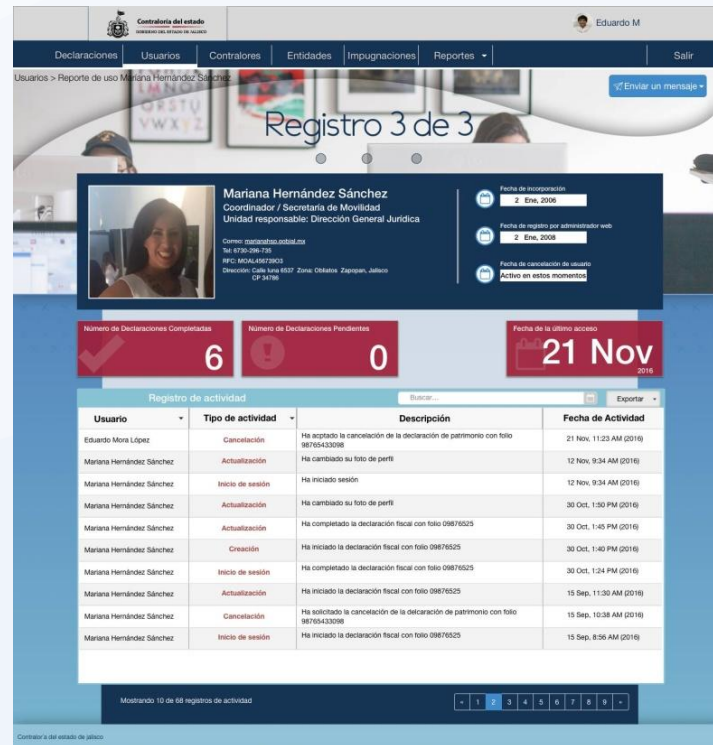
Contraloría del estado
GOBIERNO DEL ESTADO DE JALISCO

Eduardo M

Declaraciones | Usuarios | Contralores | Entidades | Impugnaciones | Reportes ▾ | Salir

Usuarios > Reporte de uso Mariana Hernández Sánchez

Enviar un mensaje ▾

Registro 3 de 3

Mariana Hernández Sánchez
Coordinador / Secretaría de Movilidad
Unidad responsable: Dirección General Jurídica

Correo: marianahso.gobjal.mx
Tel: 6730-296-735
RFC: MOAL456739O3
Dirección: Calle luna 6537 Zona: Oblatos Zapopan, Jalisco CP 34786

Fecha de incorporación
2 Ene, 2006

Fecha de registro por administrador web
2 Ene, 2008

Fecha de cancelación de usuario
Activo en estos momentos

Número de Declaraciones Completadas
6

Número de Declaraciones Pendientes
0

Fecha de la último acceso
21 Nov
2016

Registro de actividad

Buscar...

Exportar ▾

| Usuario | Tipo de actividad | Descripción | Fecha de Actividad |
|---|---|---|---|
| Eduardo Mora López | Cancelación | Ha aceptado la cancelación de la declaración de patrimonio con folio 98765433098 | 21 Nov, 11:23 AM (2016) |
| Mariana Hernández Sánchez | Actualización | Ha cambiado su foto de perfil | 12 Nov, 9:34 AM (2016) |
| Mariana Hernández Sánchez | Inicio de sesión | Ha iniciado sesión | 12 Nov, 9:34 AM (2016) |
| Mariana Hernández Sánchez | Actualización | Ha cambiado su foto de perfil | 30 Oct, 1:50 PM (2016) |
| Mariana Hernández Sánchez | Actualización | Ha completado la declaración fiscal con folio 09876525 | 30 Oct, 1:45 PM (2016) |
| Mariana Hernández Sánchez | Creación | Ha iniciado la declaración fiscal con folio 09876525 | 30 Oct, 1:40 PM (2016) |
| Mariana Hernández Sánchez | Inicio de sesión | Ha completado la declaración fiscal con folio 09876525 | 30 Oct, 1:24 PM (2016) |
| Mariana Hernández Sánchez | Actualización | Ha iniciado la declaración fiscal con folio 09876525 | 15 Sep, 11:30 AM (2016) |
| Mariana Hernández Sánchez | Cancelación | Ha solicitado la cancelación de la delcaración de patrimonio con folio 98765433098 | 15 Sep, 10:38 AM (2016) |
| Mariana Hernández Sánchez | Inicio de sesión | Ha iniciado la declaración fiscal con folio 09876525 | 15 Sep, 8:56 AM (2016) |

Mostrando 10 de 68 registros de actividad

« 1 2 3 4 5 6 7 8 9 »

Contraloría del estado de jalisco